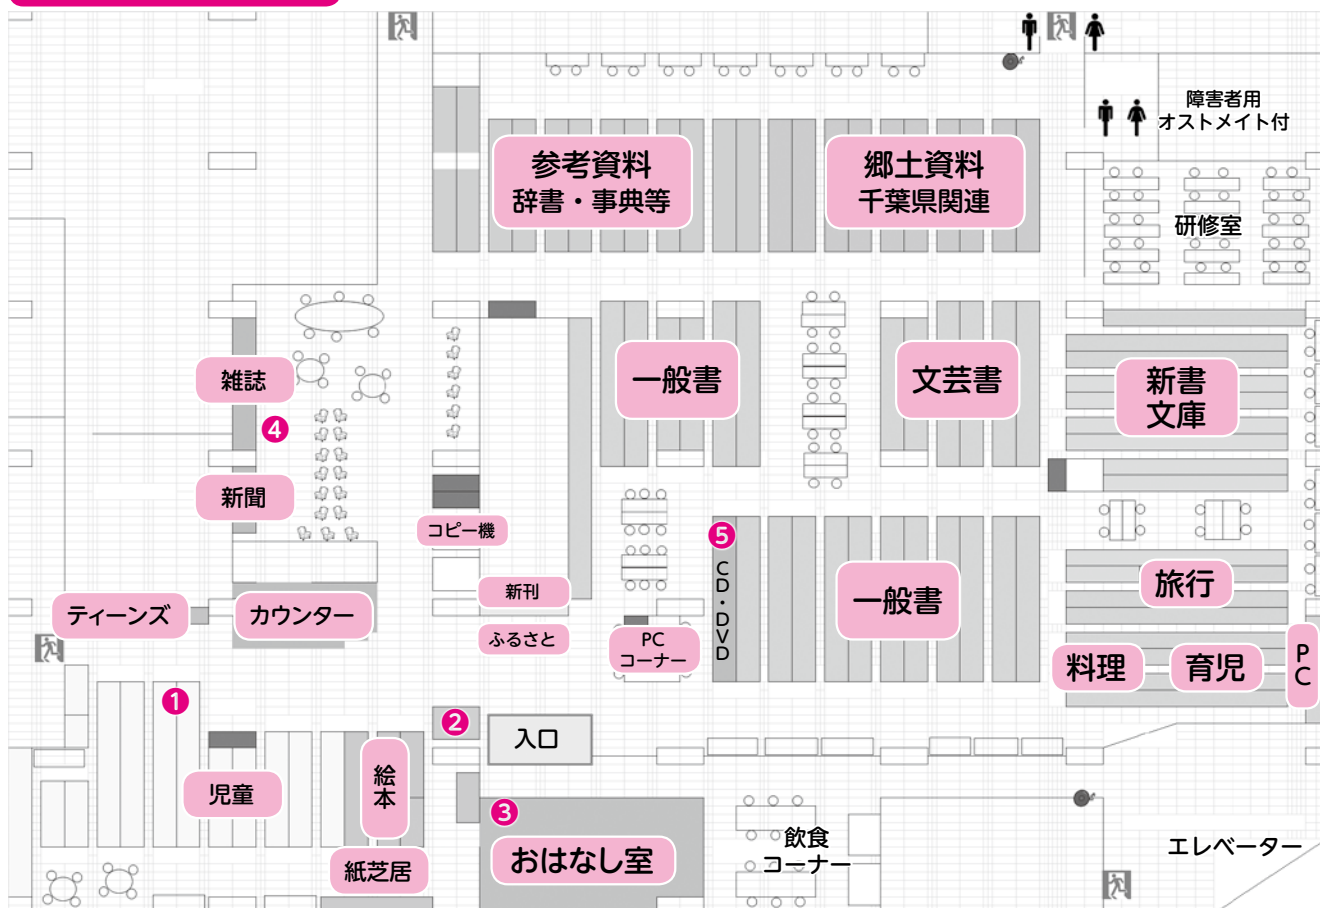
障害者用
オストメイト付

参考資料
辞書・事典等

郷土資料
千葉県関連

研修室

雑誌

4

新聞

一般書

文芸書

新書
文庫

コピー機

5

CD・DVD

一般書

旅行

新刊

ふるさと

PC
コーナー

ティーンズ

カウンター

料理

育児

PC

1

2

入口

児童

絵本

3

おはなし室

飲食
コーナー

エレベーター

紙芝居